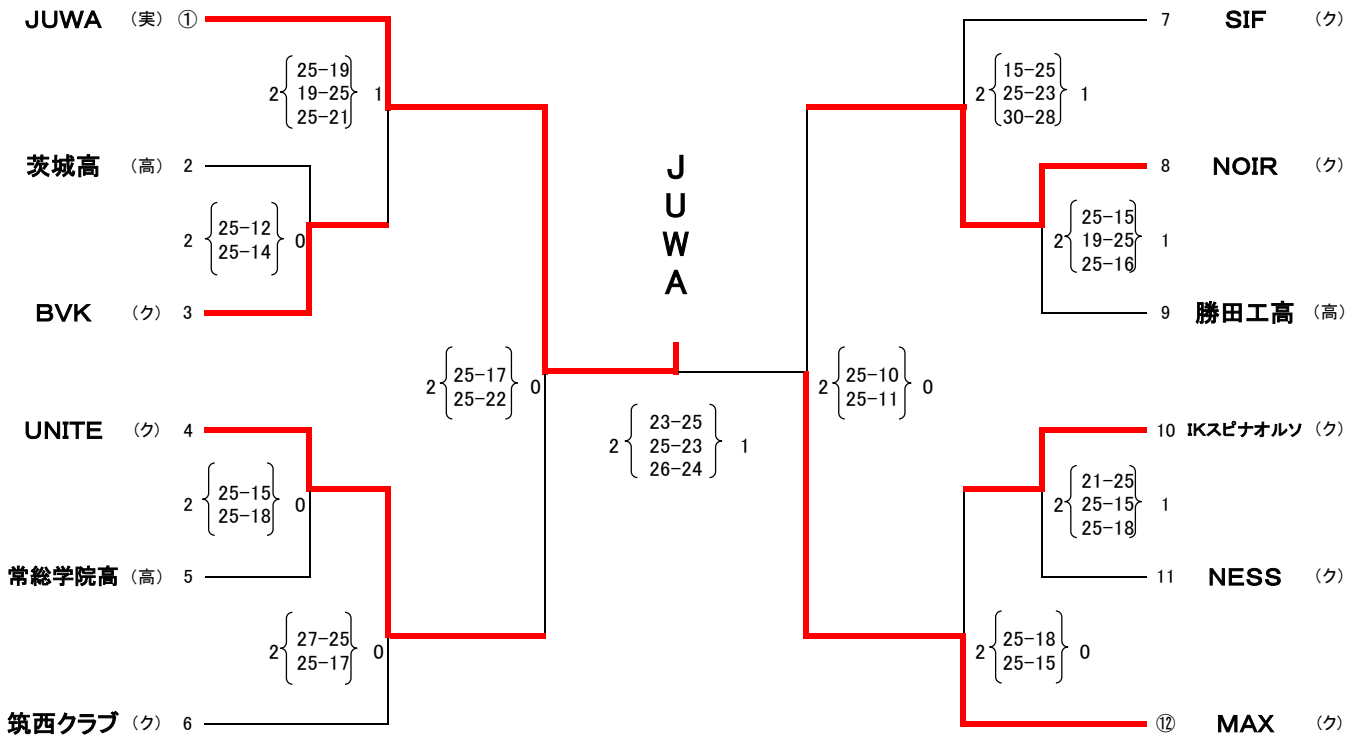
JUWA （実） ①

2 25-19 19-25 25-21 1

茨城高 （高） 2

2 25-12 25-14 0

BVK （ク） 3

UNITE （ク） 4

2 25-15 25-18 0

常総学院高 （高） 5

2 27-25 25-17 0

筑西クラブ （ク） 6

2 25-17 25-22 0

J
U
W
A

2 23-25 25-23 26-24 1

2 25-10 25-11 0

7 SIF （ク）

2 15-25 25-23 30-28 1

8 NOIR （ク）

2 25-15 19-25 25-16 1

9 勝田工高 （高）

10 IKスピナオルソ （ク）

2 21-25 25-15 25-18 1

11 NESS （ク）

2 25-18 25-15 0

⑫ MAX （ク）